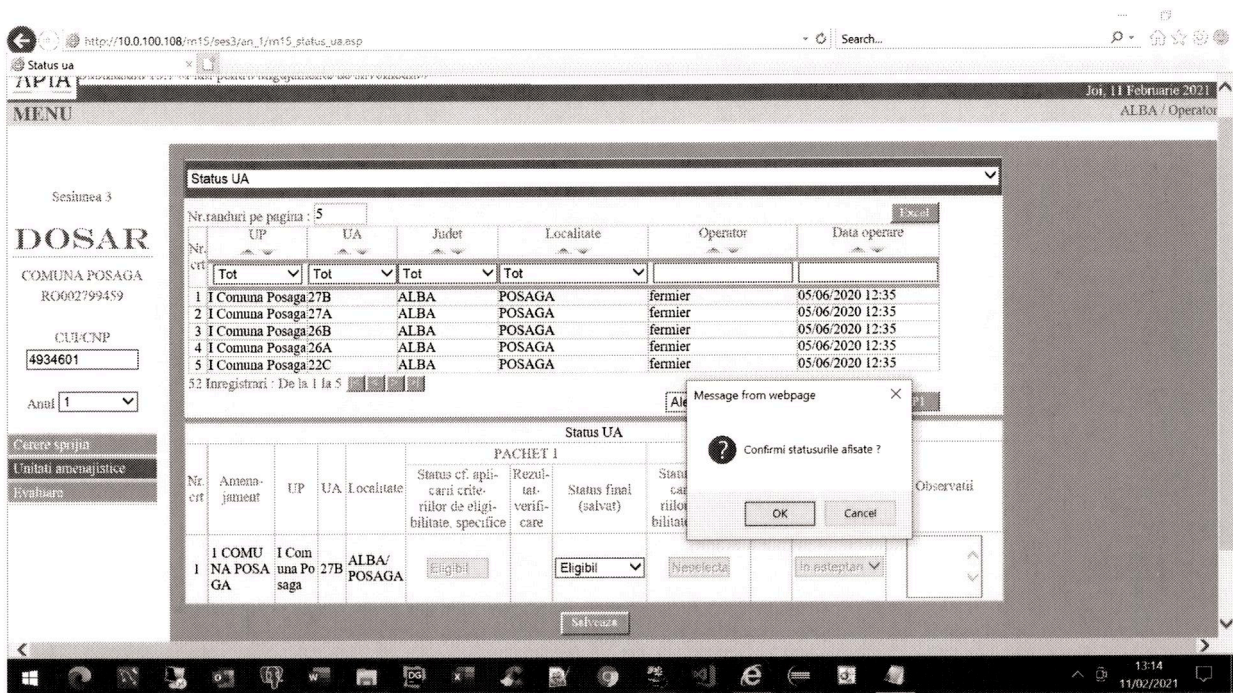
http://10.0.100.108/rn15/ses3/an_1/rn15_status_ua.asp

Search...

Status ua

APIA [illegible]

Joi, 11 Februarie 2021

MENU

ALBA / Operator

Sesiunea 3

DOSAR

COMUNA POSAGA

RO002799459

CUI/CNP

4934601

Anul 1

Cerere sprijin

Unitati amenajistice

Evaluare

Status UA

Nr.randuri pe pagina : 5

Excel

| Nr. crt | UP | UA | Judet | Localitate | Operator | Data operare |
|---|---|---|---|---|---|---|
| | Tot | Tot | Tot | Tot | | |
| 1 | I Comuna Posaga | 27B | ALBA | POSAGA | fermier | 05/06/2020 12:35 |
| 2 | I Comuna Posaga | 27A | ALBA | POSAGA | fermier | 05/06/2020 12:35 |
| 3 | I Comuna Posaga | 26B | ALBA | POSAGA | fermier | 05/06/2020 12:35 |
| 4 | I Comuna Posaga | 26A | ALBA | POSAGA | fermier | 05/06/2020 12:35 |
| 5 | I Comuna Posaga | 22C | ALBA | POSAGA | fermier | 05/06/2020 12:35 |

52 Inregistrari : De la 1 la 5

Ale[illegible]

Message from webpage

Confirmi statusurile afisate ?

OK

Cancel

Status UA

PACHET 1

| Nr. crt | Amenajament | UP | UA | Localitate | Status cf. aplicarii criteriilor de eligibilitate, specifice | Rezultat verificare | Status final (salvat) | Stat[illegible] ca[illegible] riilo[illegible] bilitat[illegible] | | | Observatii |
|---|---|---|---|---|---|---|---|---|---|---|---|
| 1 | I COMUNA POSAGA | I Comuna Posaga | 27B | ALBA/ POSAGA | Eligibil | | Eligibil | Neselecta | | In asteptar | |

Salveaza

13:14
11/02/2021